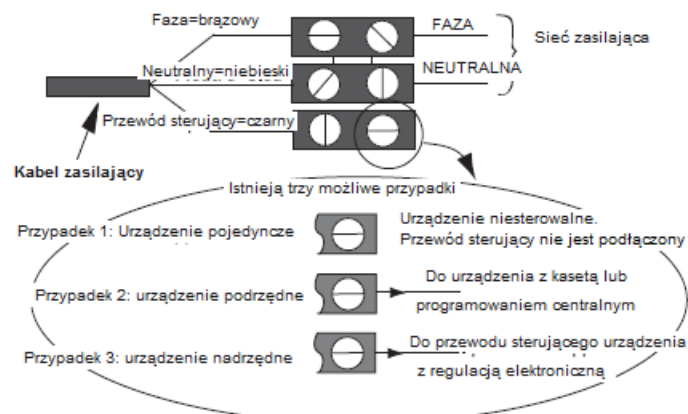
Faza=brązowy

FAZA

Sieć zasilająca

Neutralny=niebieski

NEUTRALNA

Przewód sterujący=czarny

Kabel zasilający

Istnieją trzy możliwe przypadki

Przypadek 1: Urządzenie pojedyncze

Urządzenie niesterowalne. Przewód sterujący nie jest podłączony

Przypadek 2: urządzenie podrzędne

Do urządzenia z kasetą lub programowaniem centralnym

Przypadek 3: urządzenie nadrzędne

Do przewodu sterującego urządzenia z regulacją elektroniczną